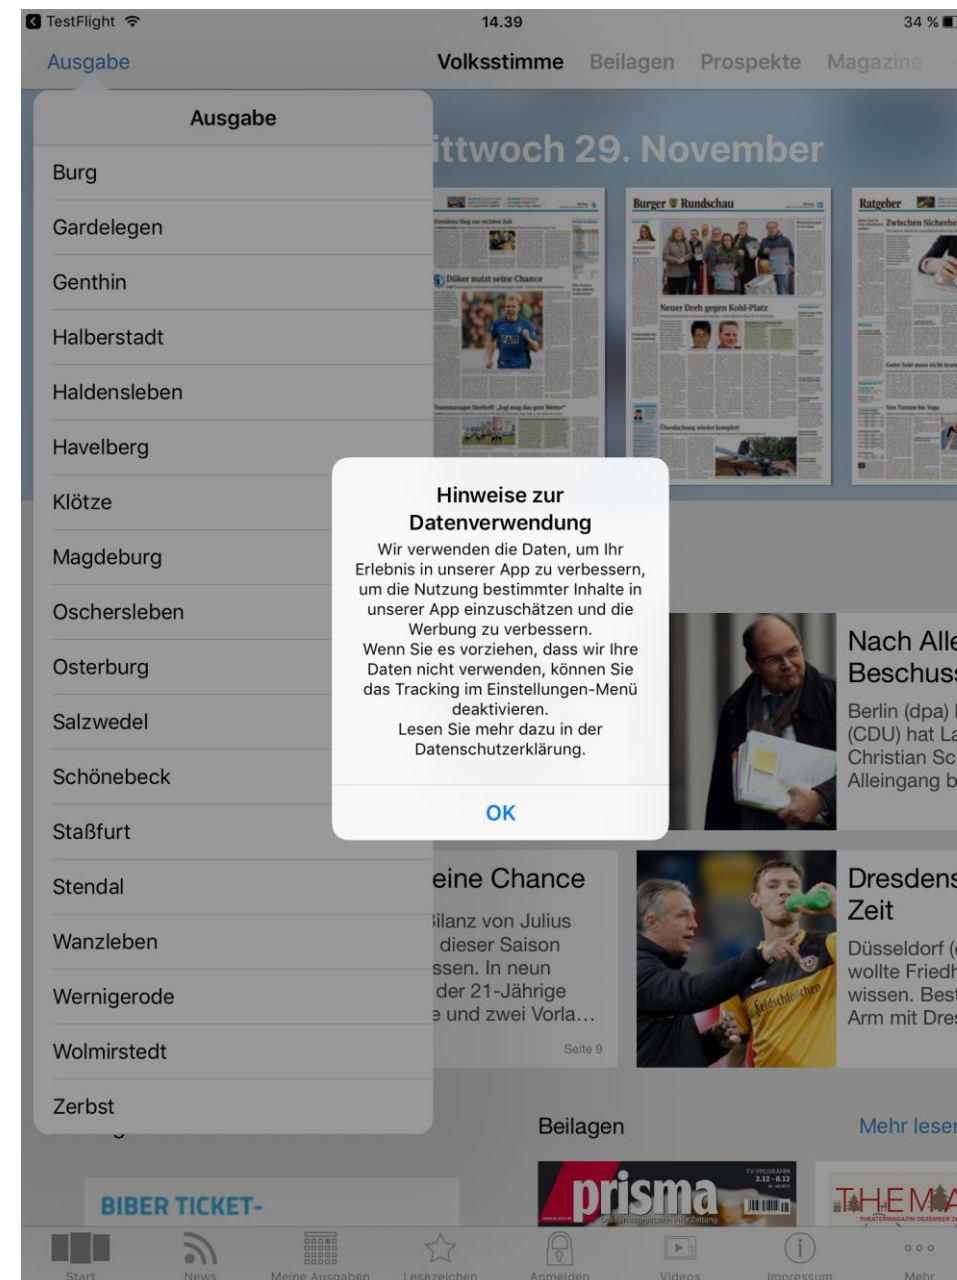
TestFlight 14.39 34 %

Ausgabe Volksstimme Beilagen Prospekte Magazine

Ausgabe
Burg
Gardelegen
Genthin
Halberstadt
Haldensleben
Havelberg
Klötze
Magdeburg
Oschersleben
Osterburg
Salzwedel
Schönebeck
Staßfurt
Stendal
Wanzleben
Wernigerode
Wolmirstedt
Zerbst

ittwoch 29. November

Burger Rundschau
Ratgeber

Hinweise zur Datenverwendung
Wir verwenden die Daten, um Ihr Erlebnis in unserer App zu verbessern, um die Nutzung bestimmter Inhalte in unserer App einzuschätzen und die Werbung zu verbessern.
Wenn Sie es vorziehen, dass wir Ihre Daten nicht verwenden, können Sie das Tracking im Einstellungen-Menü deaktivieren.
Lesen Sie mehr dazu in der Datenschutzerklärung.
OK

Nach Alle
Beschuss
Berlin (dpa)
(CDU) hat La
Christian Sc
Alleingang b

eine Chance
ilanz von Julius
dieser Saison
ssen. In neun
der 21-Jährige
e und zwei Vorla...
Seite 9

Dresdens
Zeit
Düsseldorf (
wollte Friedh
wissen. Best
Arm mit Dres

Beilagen Mehr lesen

BIBER TICKET-

prisma
THEMA

Start News Meine Ausgaben Lesezeichen Anmelden Videos Impressum Mehr